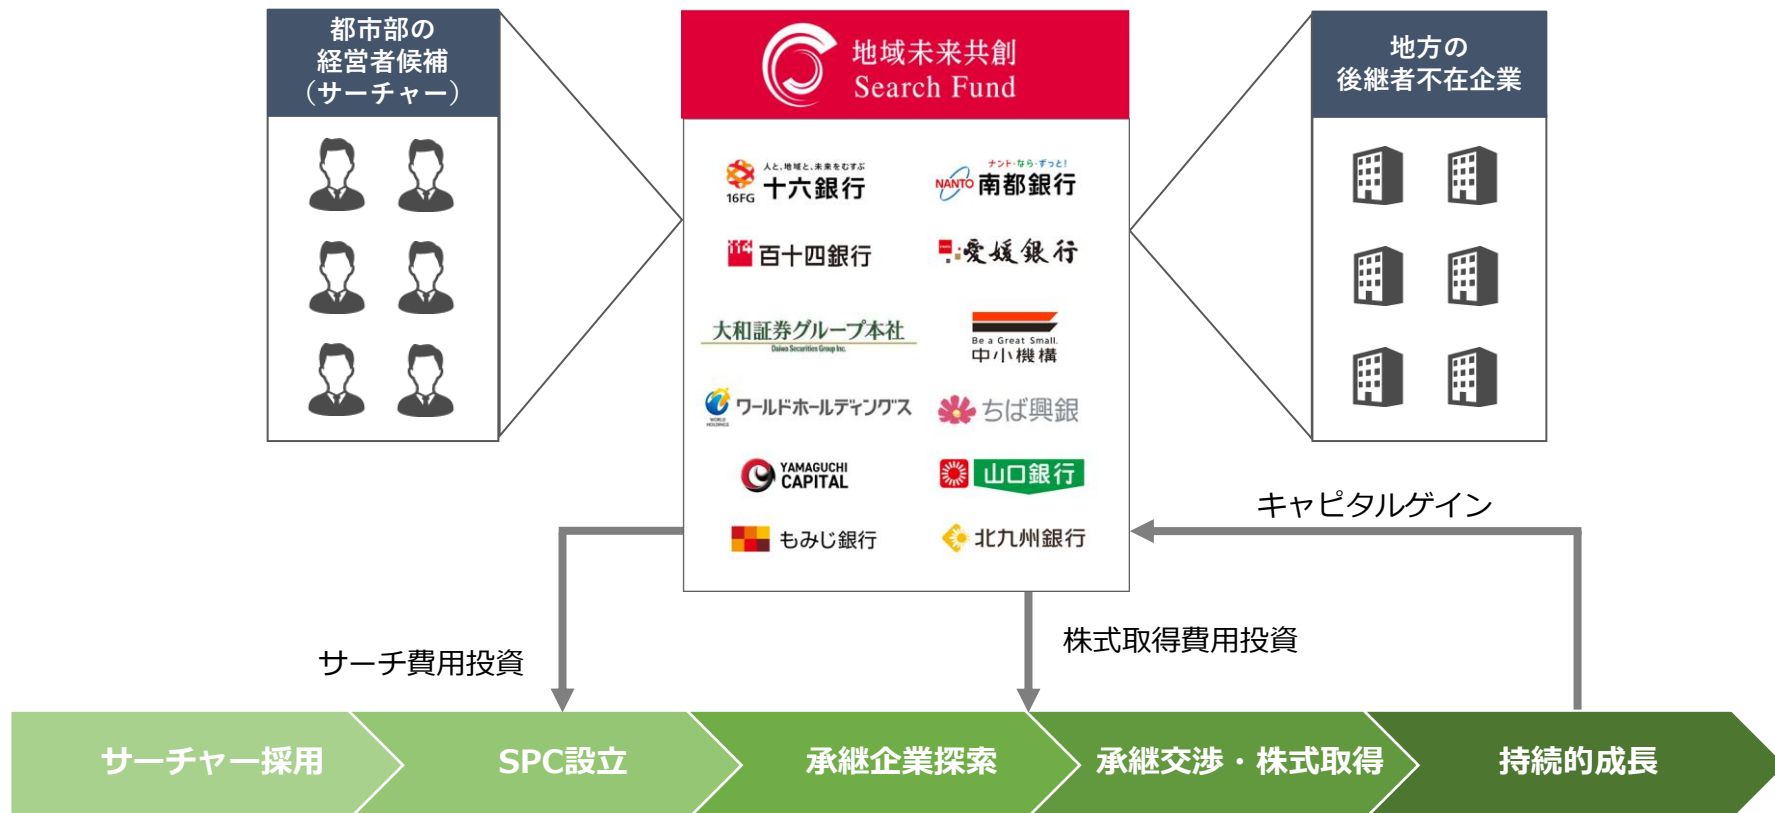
都市部の
経営者候補
(サーチャー)

地域未来共創
Search Fund

人と、地域と、未来をむすぶ
16FG 十六銀行

ナント・なら・ずっと!
NANTO 南都銀行

百十四銀行

愛媛銀行

大和証券グループ本社
Daiwa Securities Group Inc.

Be a Great Small.
中小機構

ワールドホールディングス

ちば興銀

YAMAGUCHI CAPITAL

山口銀行

もみじ銀行

北九州銀行

地方の
後継者不在企業

キャピタルゲイン

サーチ費用投資

株式取得費用投資

サーチャー採用

SPC設立

承継企業探索

承継交渉・株式取得

持続的成長